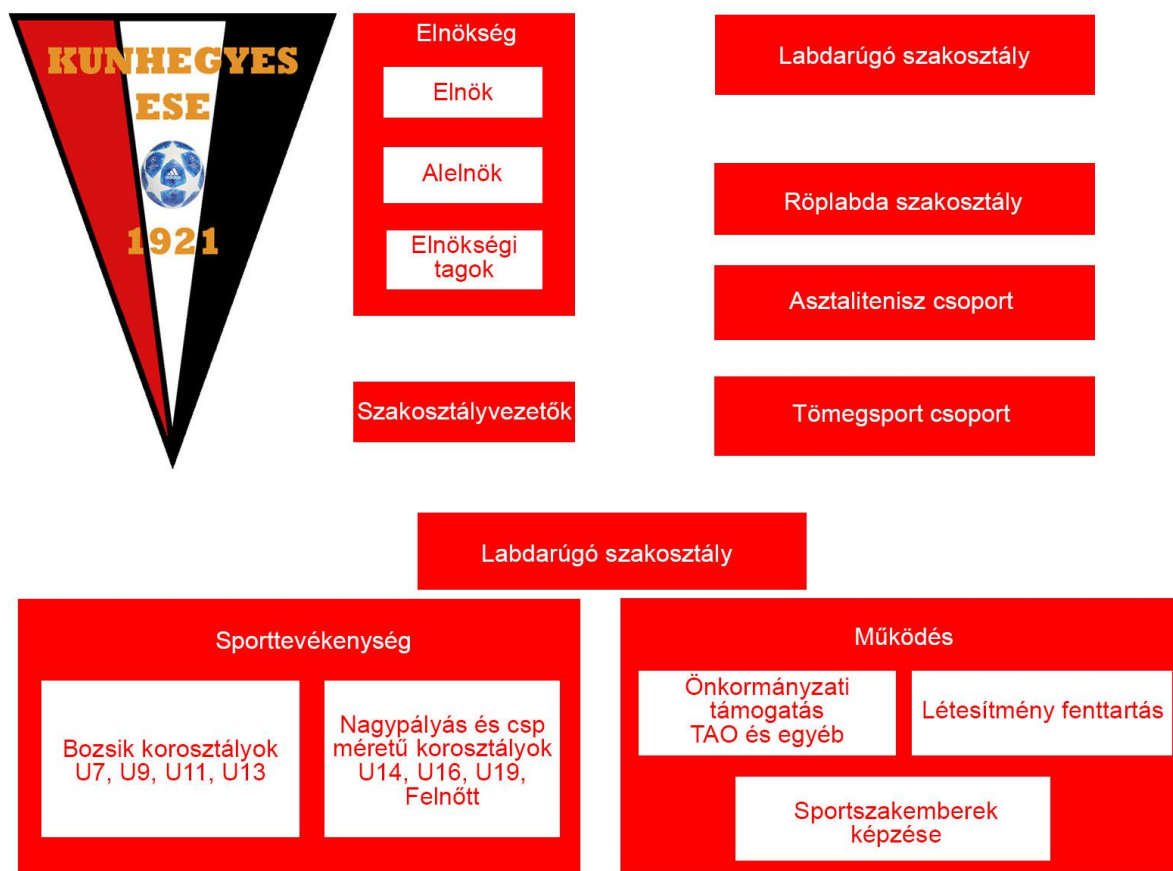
KUNHEGYES
ESE
1921

Elnökség

Elnök

Alelnök

Elnökségi tagok

Szakosztályvezetők

Labdarúgó szakosztály

Röplabda szakosztály

Asztalitenisz csoport

Tömegsport csoport

Labdarúgó szakosztály

Sporttevékenység

Bozsik korosztályok U7, U9, U11, U13

Nagypályás és csp méretű korosztályok U14, U16, U19, Felnőtt

Működés

Önkormányzati támogatás TAO és egyéb

Létesítmény fenttartás

Sportszakemberek képzése